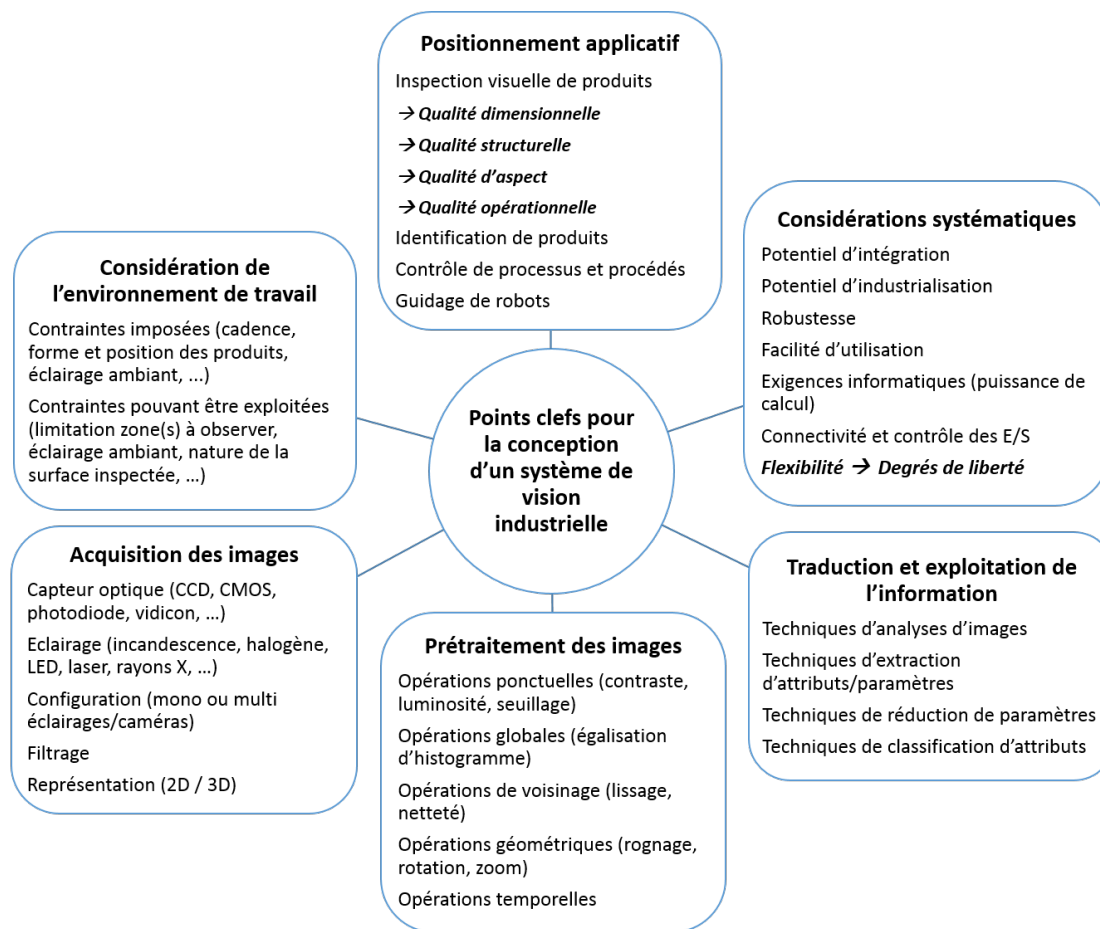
Positionnement applicatif
Inspection visuelle de produits
→ Qualité dimensionnelle
→ Qualité structurelle
→ Qualité d'aspect
→ Qualité opérationnelle
Identification de produits
Contrôle de processus et procédés
Guidage de robots

Considération de l'environnement de travail
Contraintes imposées (cadence, forme et position des produits, éclairage ambiant, ...)
Contraintes pouvant être exploitées (limitation zone(s) à observer, éclairage ambiant, nature de la surface inspectée, ...)

Considérations systématiques
Potentiel d'intégration
Potentiel d'industrialisation
Robustesse
Facilité d'utilisation
Exigences informatiques (puissance de calcul)
Connectivité et contrôle des E/S
Flexibilité → Degrés de liberté

Points clefs pour la conception d'un système de vision industrielle

Acquisition des images
Capteur optique (CCD, CMOS, photodiode, vidicon, ...)
Eclairage (incandescence, halogène, LED, laser, rayons X, ...)
Configuration (mono ou multi éclairages/caméras)
Filtrage
Représentation (2D / 3D)

Traduction et exploitation de l'information
Techniques d'analyses d'images
Techniques d'extraction d'attributs/paramètres
Techniques de réduction de paramètres
Techniques de classification d'attributs

Prétraitement des images
Opérations ponctuelles (contraste, luminosité, seuillage)
Opérations globales (égalisation d'histogramme)
Opérations de voisinage (lissage, netteté)
Opérations géométriques (rognage, rotation, zoom)
Opérations temporelles